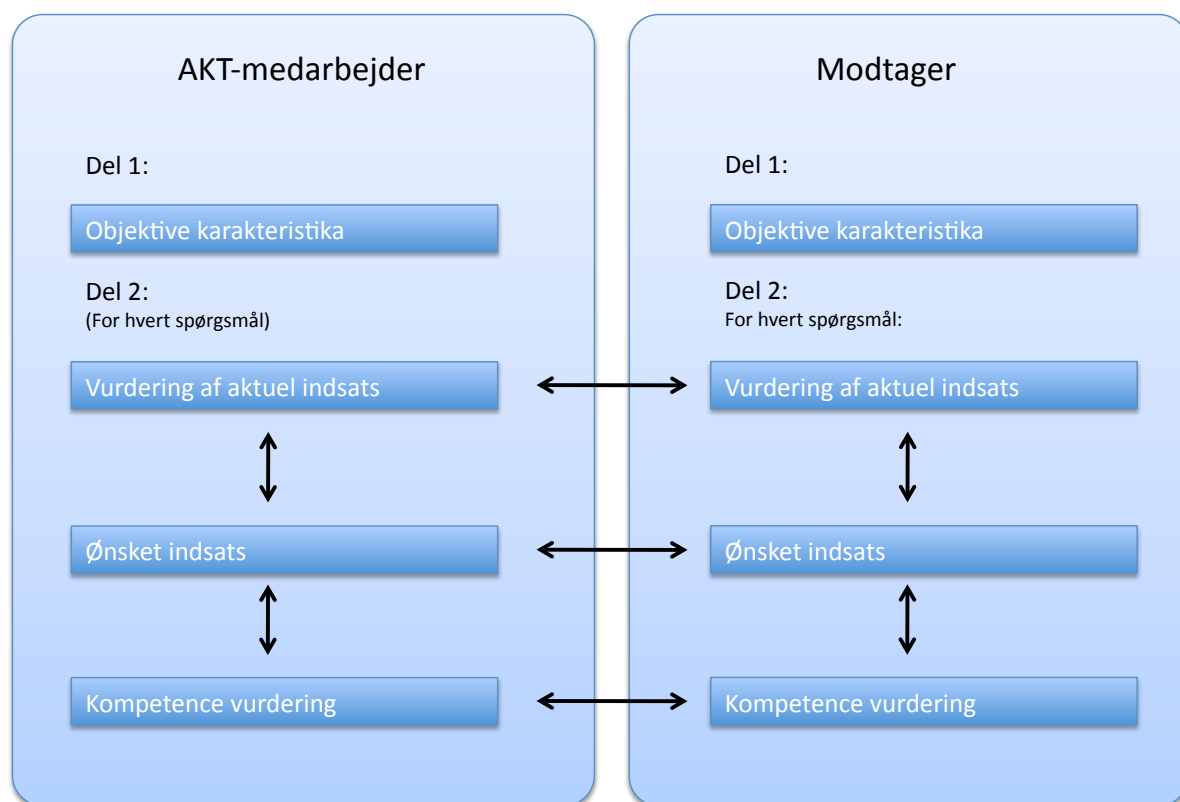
AKT-medarbejder

Del 1:

Objektive karakteristika

Del 2:
(For hvert spørgsmål)

Vurdering af aktuel indsats

Ønsket indsats

Kompetence vurdering

Modtager

Del 1:

Objektive karakteristika

Del 2:
For hvert spørgsmål:

Vurdering af aktuel indsats

Ønsket indsats

Kompetence vurdering